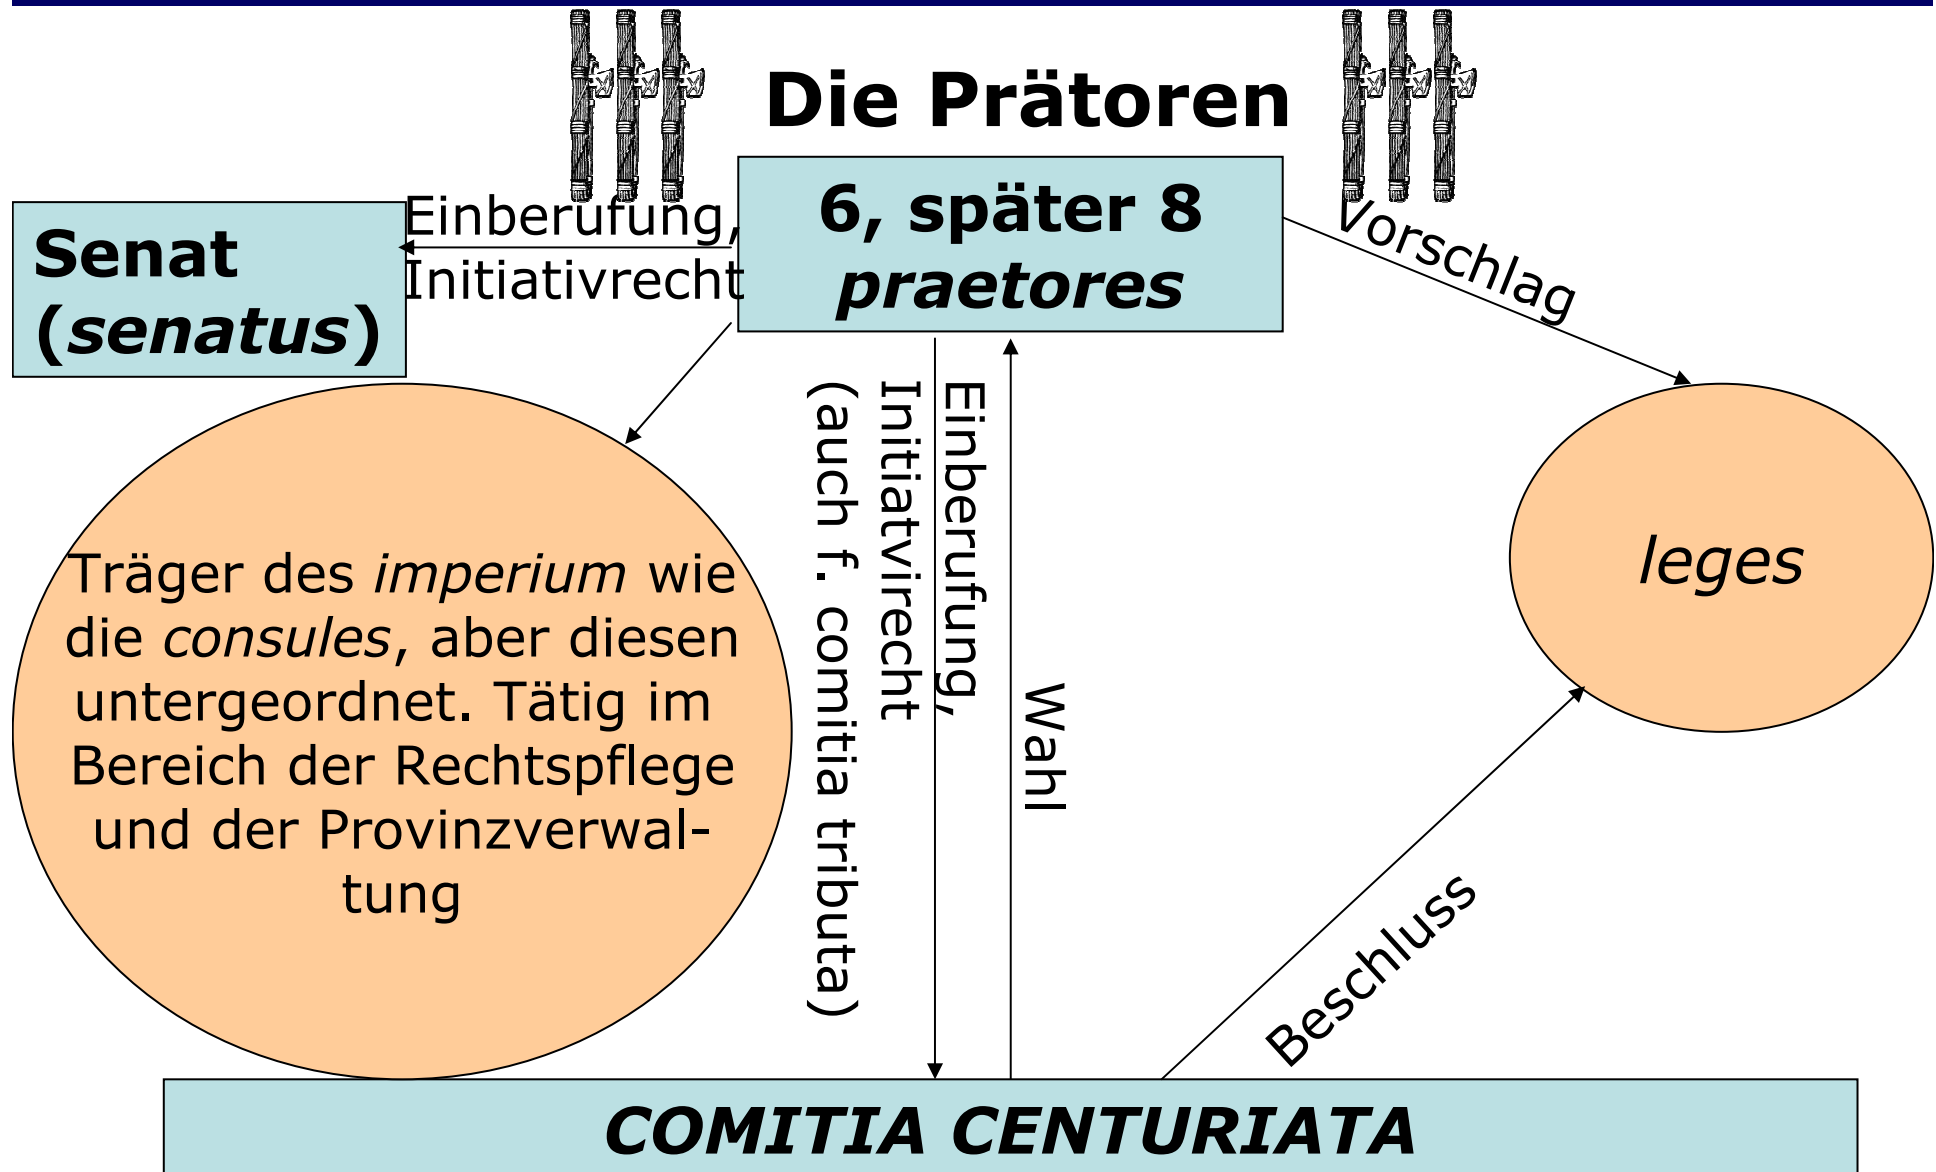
Die Prätoren

6, später 8 *praetores*

Senat (*senatus*)

Einberufung, Initiativrecht

Vorschlag

leges

Träger des *imperium* wie die *consules*, aber diesen untergeordnet. Tätig im Bereich der Rechtspflege und der Provinzverwaltung

Einberufung, Initiatvirecht (auch f. comitia tributa)

Wahl

Beschluss

COMITIA CENTURIATA